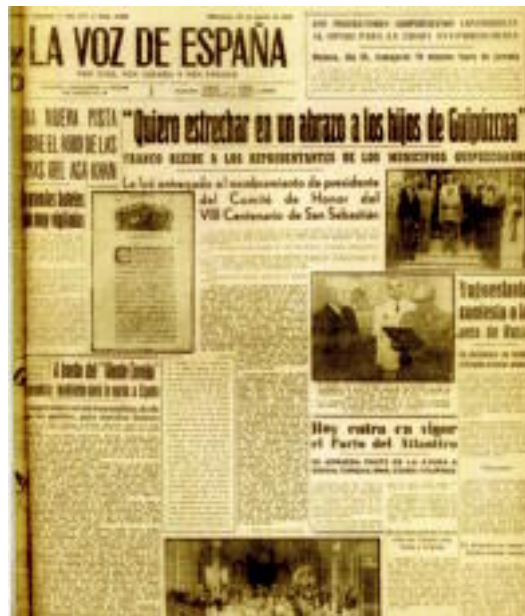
LA VOZ DE ESPAÑA

POR DIOS, POR ESPAÑA Y SU REVOLUCION

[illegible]

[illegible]A NUEVA PISTA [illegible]BRE EL ROBO DE LAS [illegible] DEL AGA KHAN

"Quiero estrechar en un abrazo a los hijos de Guipúzcoa"

FRANCO RECIBE A LOS REPRESENTANTES DE LOS MUNICIPIOS GUIPUZCOANOS

Le fué entregado el nombramiento de presidente del Comité de Honor del VIII Centenario de San Sebastián

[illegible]

A bordo del "Monte Urbasa" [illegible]

Hoy entra en vigor el Pacto del Atlántico

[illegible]

Yugoeslavia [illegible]

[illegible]